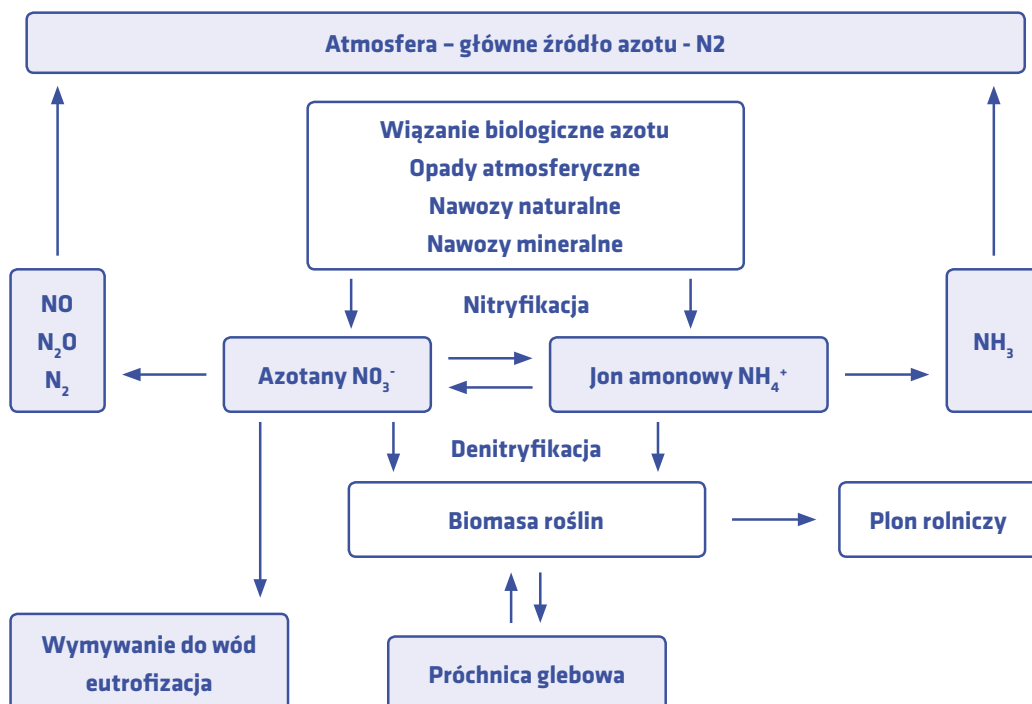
Atmosfera – główne źródło azotu - N2

Wiązanie biologiczne azotu
Opady atmosferyczne
Nawozy naturalne
Nawozy mineralne

NO
$N_2O$
$N_2$

Nitryfikacja

Azotany $NO_3^-$

Jon amonowy $NH_4^+$

$NH_3$

Denitryfikacja

Biomasa roślin

Plon rolniczy

Wymywanie do wód
eutrofizacja

Próchnica glebowa